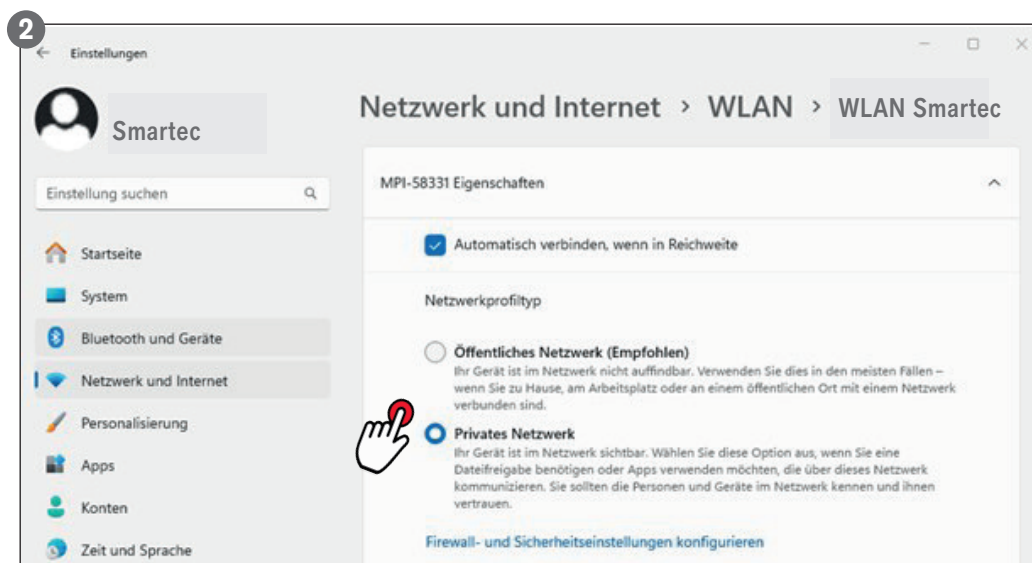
2

Einstellungen

Smartec

Netzwerk und Internet › WLAN › WLAN Smartec

Einstellung suchen

Startseite

System

Bluetooth und Geräte

Netzwerk und Internet

Personalisierung

Apps

Konten

Zeit und Sprache

MPI-58331 Eigenschaften

Automatisch verbinden, wenn in Reichweite

Netzwerkprofiltyp

Öffentliches Netzwerk (Empfohlen)
Ihr Gerät ist im Netzwerk nicht auffindbar. Verwenden Sie dies in den meisten Fällen – wenn Sie zu Hause, am Arbeitsplatz oder an einem öffentlichen Ort mit einem Netzwerk verbunden sind.

Privates Netzwerk
Ihr Gerät ist im Netzwerk sichtbar. Wählen Sie diese Option aus, wenn Sie eine Dateifreigabe benötigen oder Apps verwenden möchten, die über dieses Netzwerk kommunizieren. Sie sollten die Personen und Geräte im Netzwerk kennen und ihnen vertrauen.

Firewall- und Sicherheitseinstellungen konfigurieren